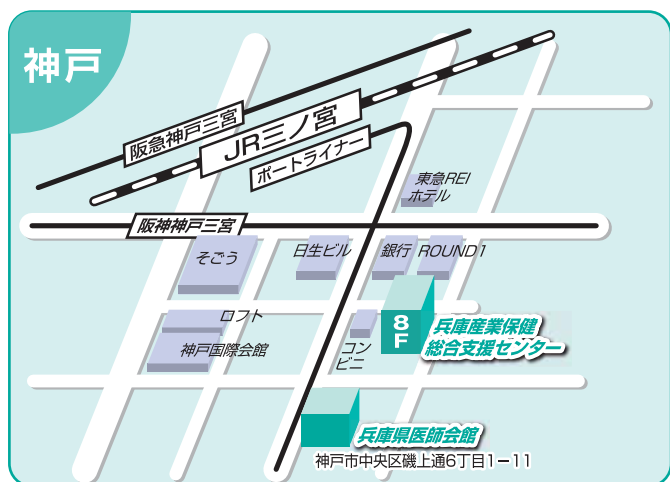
神戸

阪急神戸三宮

JR三ノ宮

ポートライナー

東急REI
ホテル

阪神神戸三宮

そごう

日生ビル

銀行

ROUND1

ロフト

8F

兵庫産業保健
総合支援センター

神戸国際会館

コン
ビニ

兵庫県医師会館
神戸市中央区磯上通6丁目1－11